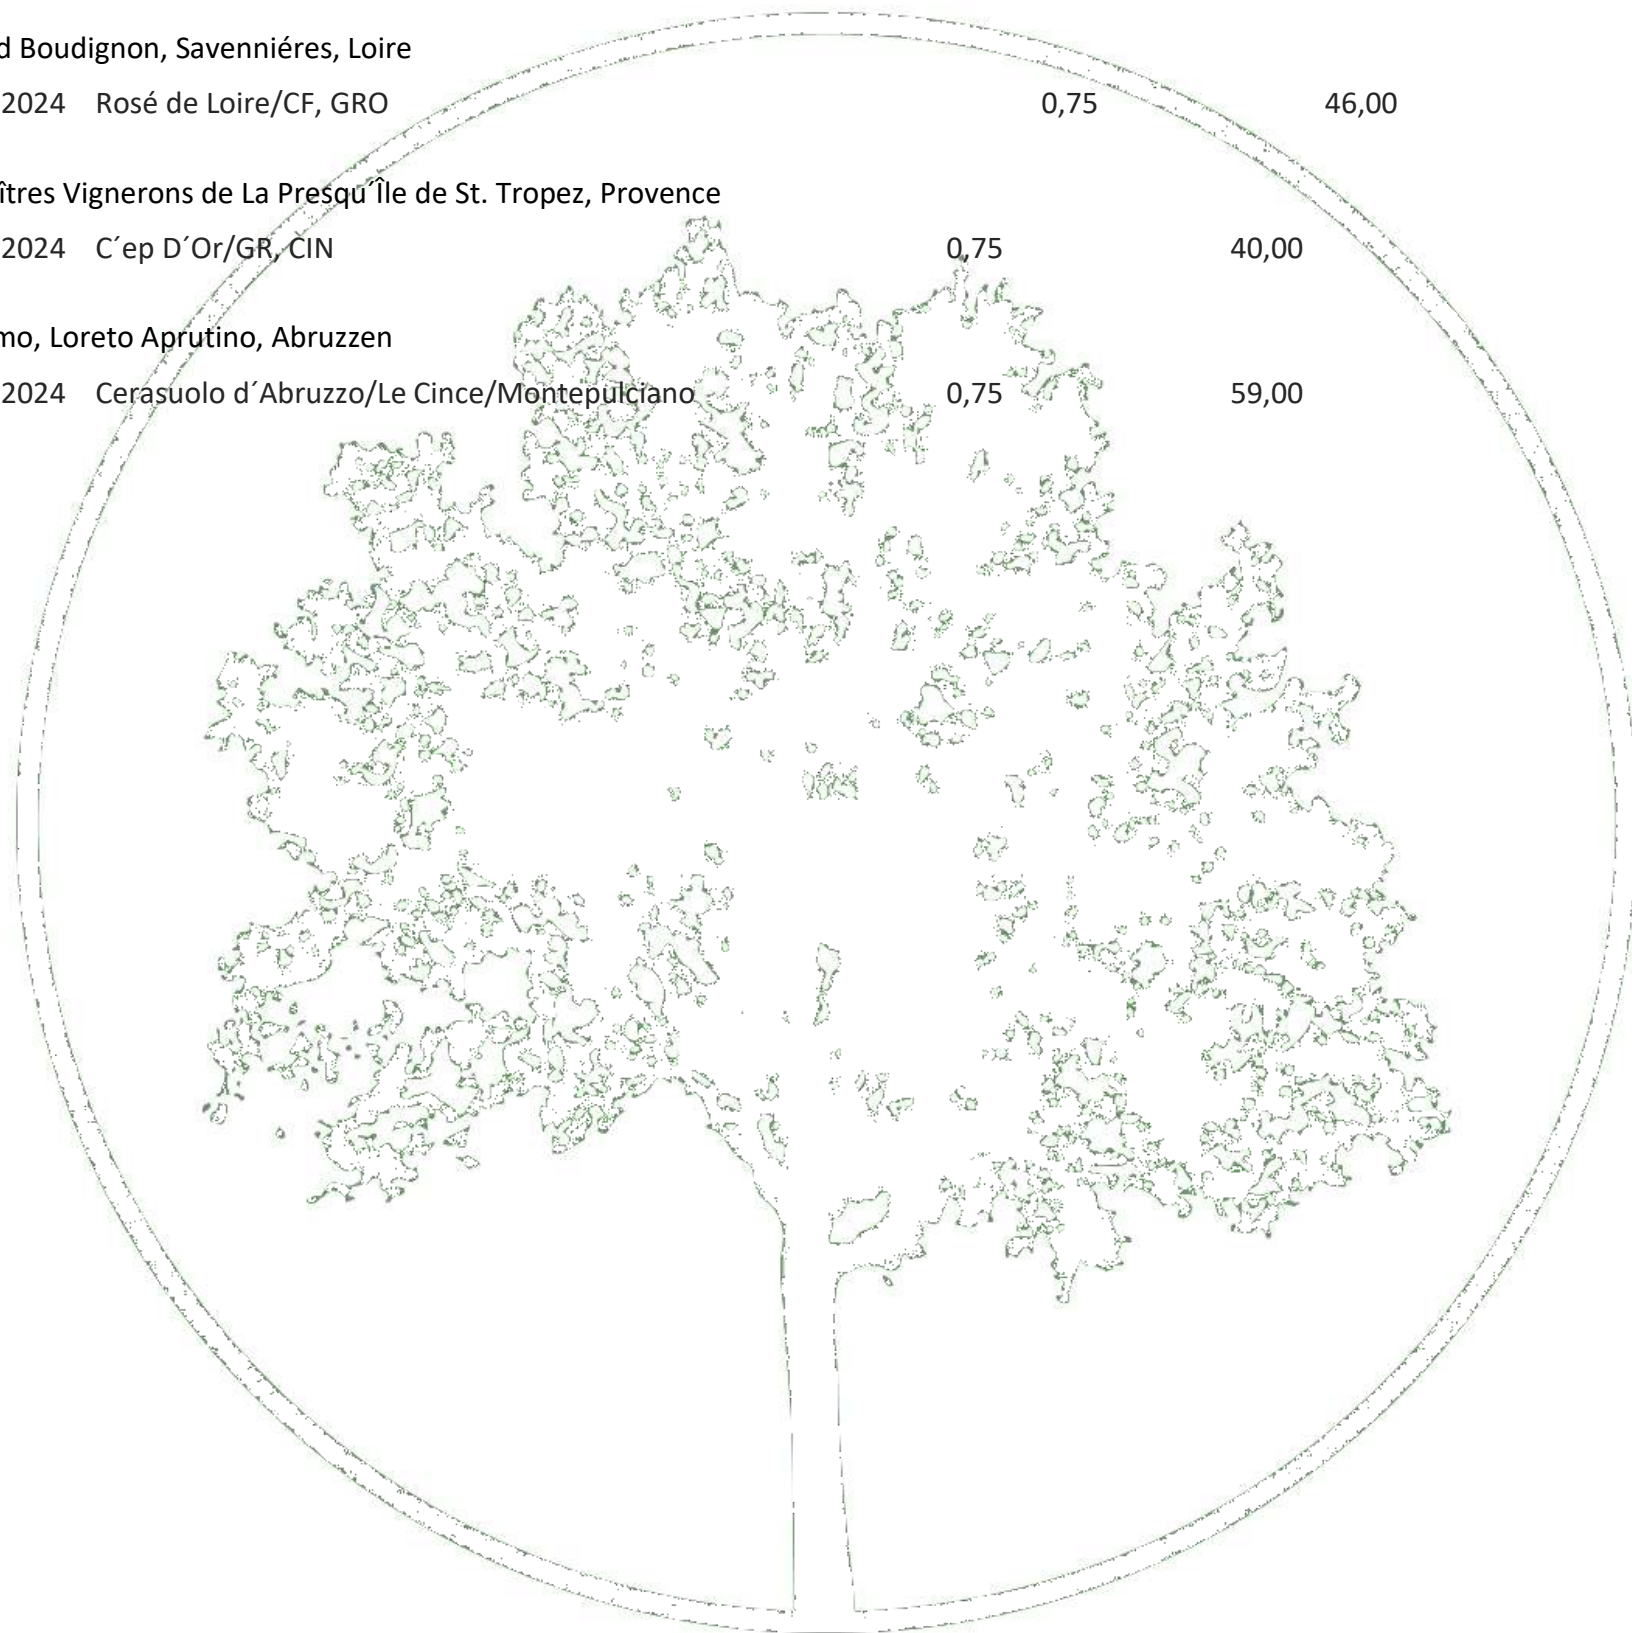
d Boudignon, Savenniéres, Loire

2024 Rosé de Loire/CF, GRO 0,75 46,00

îtres Vignerons de La Presqu´Île de St. Tropez, Provence

2024 C´ep D´Or/GR, CIN 0,75 40,00

mo, Loreto Aprutino, Abruzzen

2024 Cerasuolo d´Abruzzo/Le Cince/Montepulciano 0,75 59,00